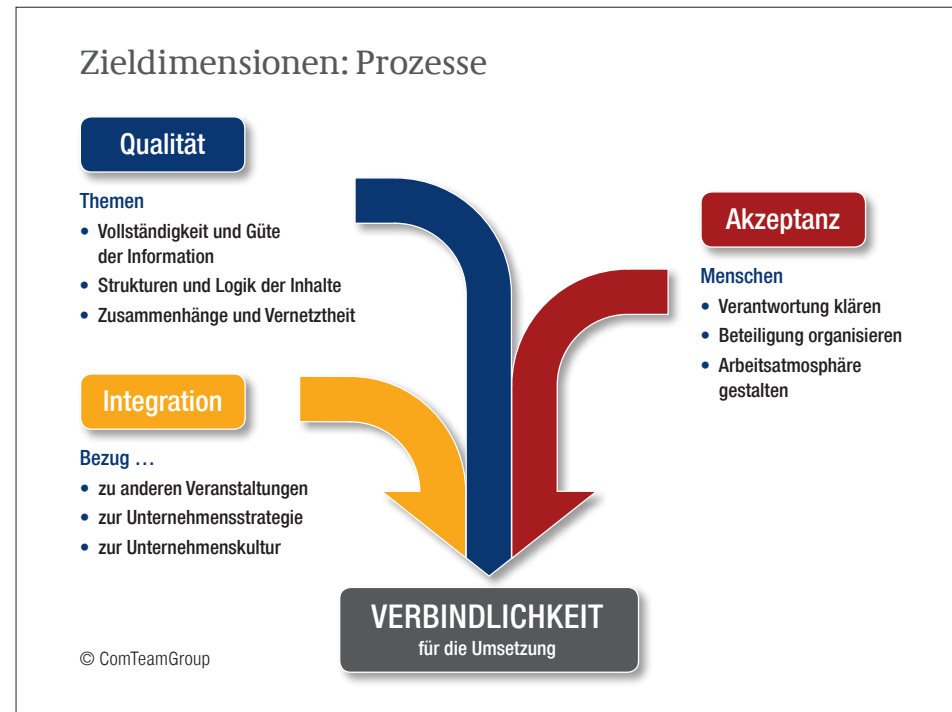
Zieldimensionen: Prozesse

Qualität

Themen
• Vollständigkeit und Güte der Information
• Strukturen und Logik der Inhalte
• Zusammenhänge und Vernetztheit

Akzeptanz

Menschen
• Verantwortung klären
• Beteiligung organisieren
• Arbeitsatmosphäre gestalten

Integration

Bezug …
• zu anderen Veranstaltungen
• zur Unternehmensstrategie
• zur Unternehmenskultur

VERBINDLICHKEIT
für die Umsetzung

© ComTeamGroup